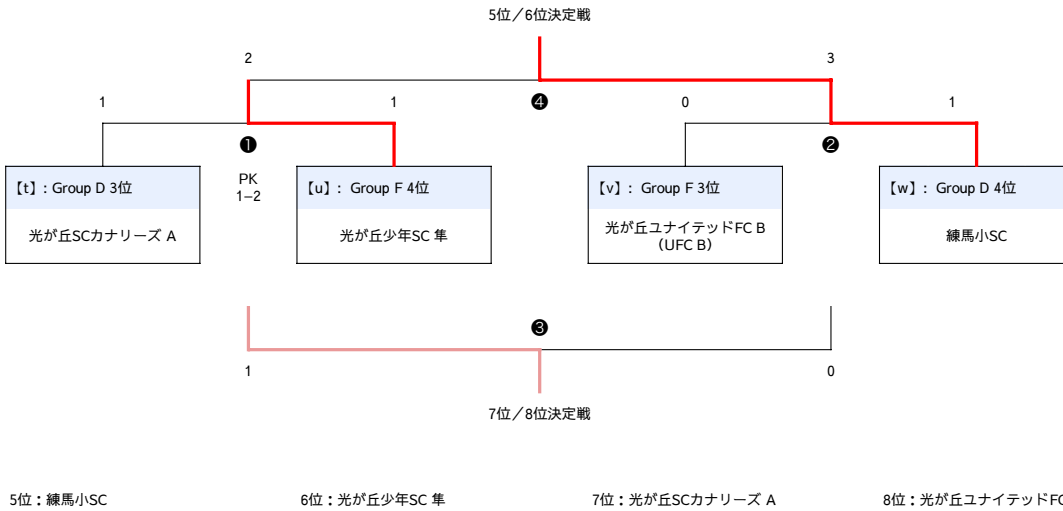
5位／6位決定戦

2

3

1

1

❹

0

1

❶

❷

【t】: Group D 3位

光が丘SCカナリーズ A

PK
1−2

【u】: Group F 4位

光が丘少年SC 隼

【v】: Group F 3位

光が丘ユナイテッドFC B
（UFC B）

【w】: Group D 4位

練馬小SC

❸

1

0

7位／8位決定戦

5位：練馬小SC

6位：光が丘少年SC 隼

7位：光が丘SCカナリーズ A

8位：光が丘ユナイテッドFC